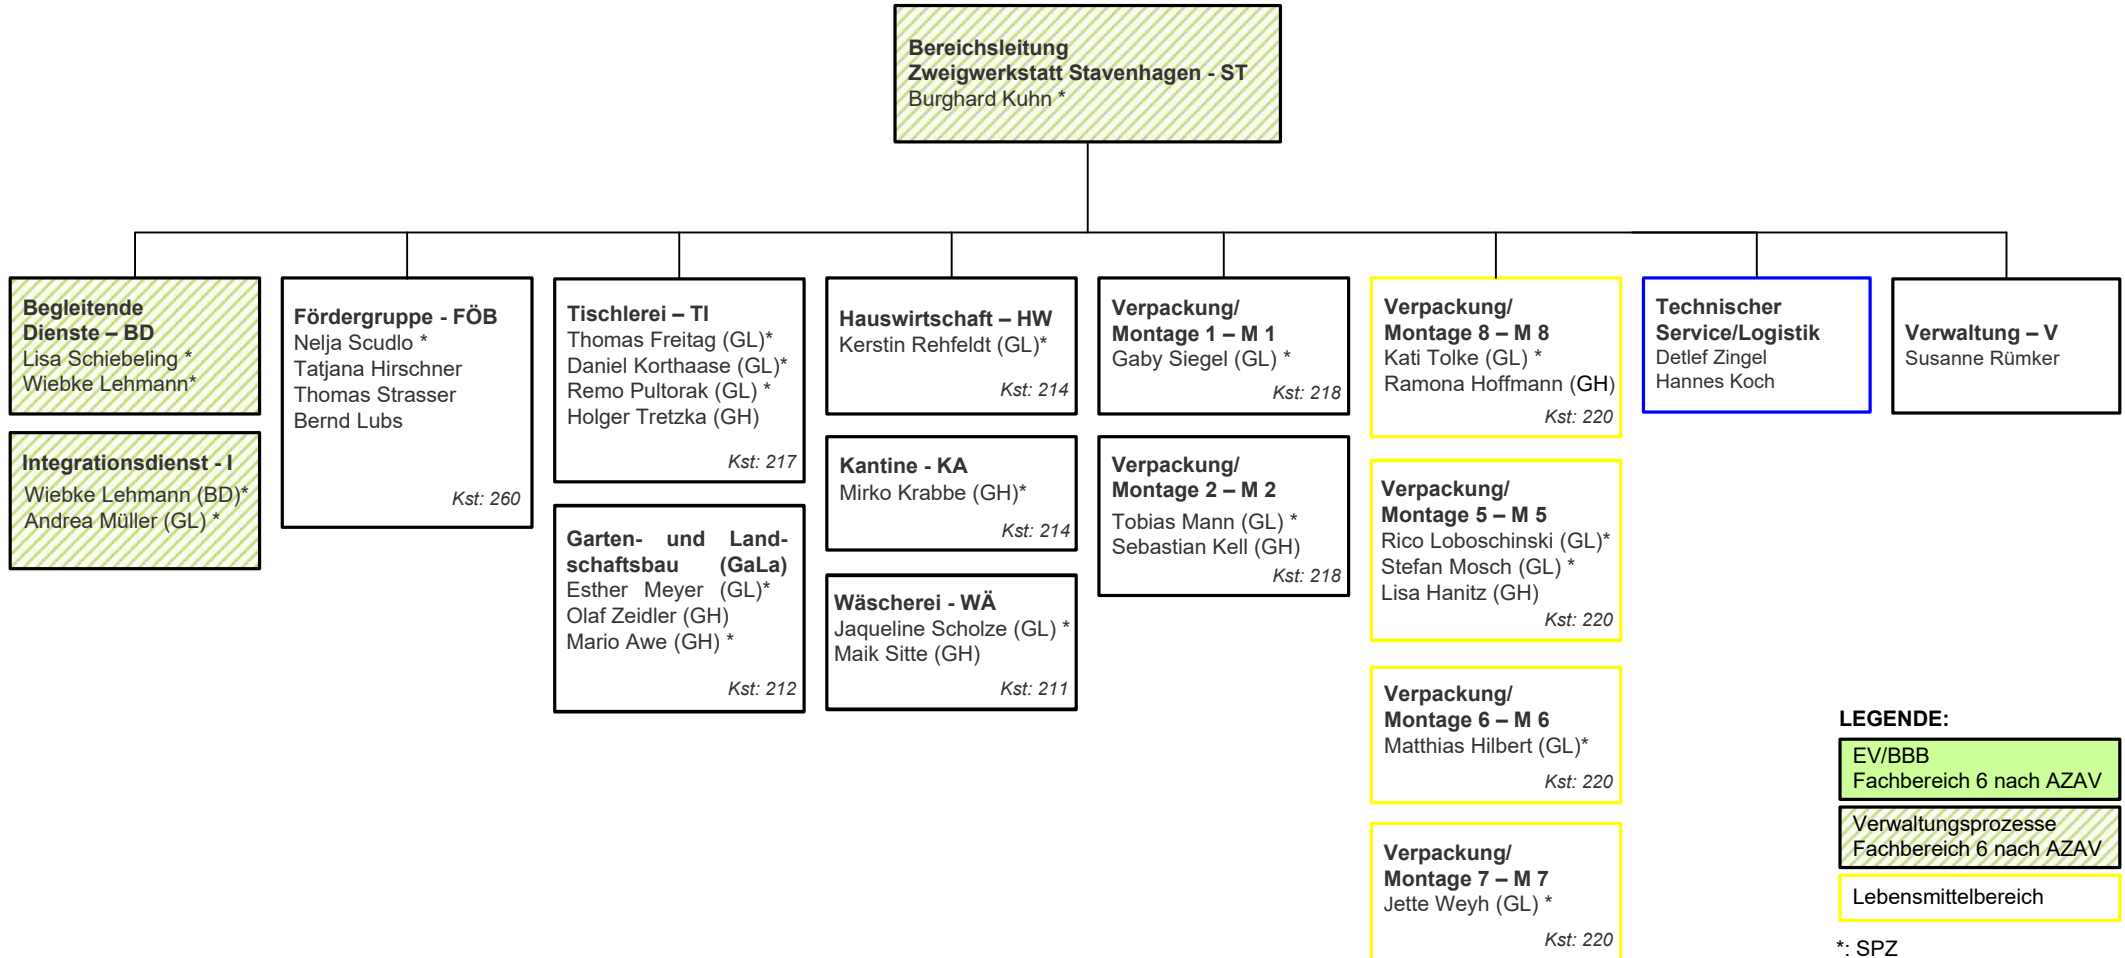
**Bereichsleitung Zweigwerkstatt Stavenhagen - ST**
Burghard Kuhn *

**Begleitende Dienste – BD**
Lisa Schiebeling *
Wiebke Lehmann*

**Integrationsdienst - I**
Wiebke Lehmann (BD)*
Andrea Müller (GL) *

**Fördergruppe - FÖB**
Nelja Scudlo *
Tatjana Hirschner
Thomas Strasser
Bernd Lubs
Kst: 260

**Tischlerei – TI**
Thomas Freitag (GL)*
Daniel Korthaase (GL)*
Remo Pultorak (GL) *
Holger Tretzka (GH)
Kst: 217

**Garten- und Landschaftsbau (GaLa)**
Esther Meyer (GL)*
Olaf Zeidler (GH)
Mario Awe (GH) *
Kst: 212

**Hauswirtschaft – HW**
Kerstin Rehfeldt (GL)*
Kst: 214

**Kantine - KA**
Mirko Krabbe (GH)*
Kst: 214

**Wäscherei - WÄ**
Jaqueline Scholze (GL) *
Maik Sitte (GH)
Kst: 211

**Verpackung/ Montage 1 – M 1**
Gaby Siegel (GL) *
Kst: 218

**Verpackung/ Montage 2 – M 2**
Tobias Mann (GL) *
Sebastian Kell (GH)
Kst: 218

**Verpackung/ Montage 8 – M 8**
Kati Tolke (GL) *
Ramona Hoffmann (GH)
Kst: 220

**Verpackung/ Montage 5 – M 5**
Rico Loboschinski (GL)*
Stefan Mosch (GL) *
Lisa Hanitz (GH)
Kst: 220

**Verpackung/ Montage 6 – M 6**
Matthias Hilbert (GL)*
Kst: 220

**Verpackung/ Montage 7 – M 7**
Jette Weyh (GL) *
Kst: 220

**Technischer Service/Logistik**
Detlef Zingel
Hannes Koch

**Verwaltung – V**
Susanne Rümker

**LEGENDE:**
EV/BBB Fachbereich 6 nach AZAV
Verwaltungsprozesse Fachbereich 6 nach AZAV
Lebensmittelbereich
*: SPZ